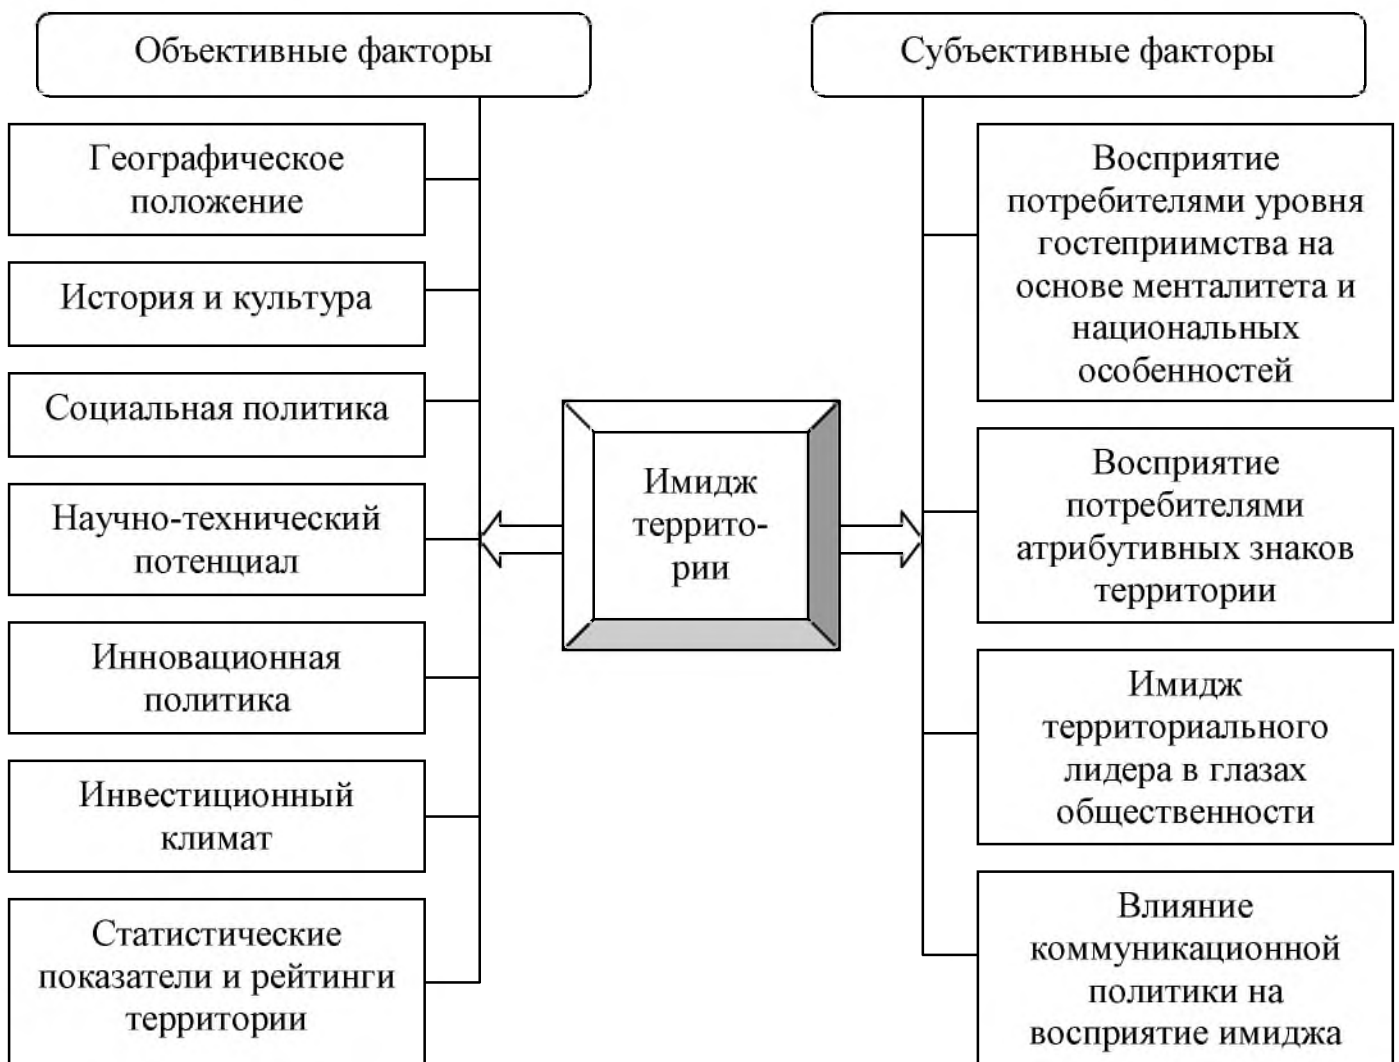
Объективные факторы

Географическое положение

История и культура

Социальная политика

Научно-технический потенциал

Инновационная политика

Инвестиционный климат

Статистические показатели и рейтинги территории

Имидж территории

Субъективные факторы

Восприятие потребителями уровня гостеприимства на основе менталитета и национальных особенностей

Восприятие потребителями атрибутивных знаков территории

Имидж территориального лидера в глазах общественности

Влияние коммуникационной политики на восприятие имиджа